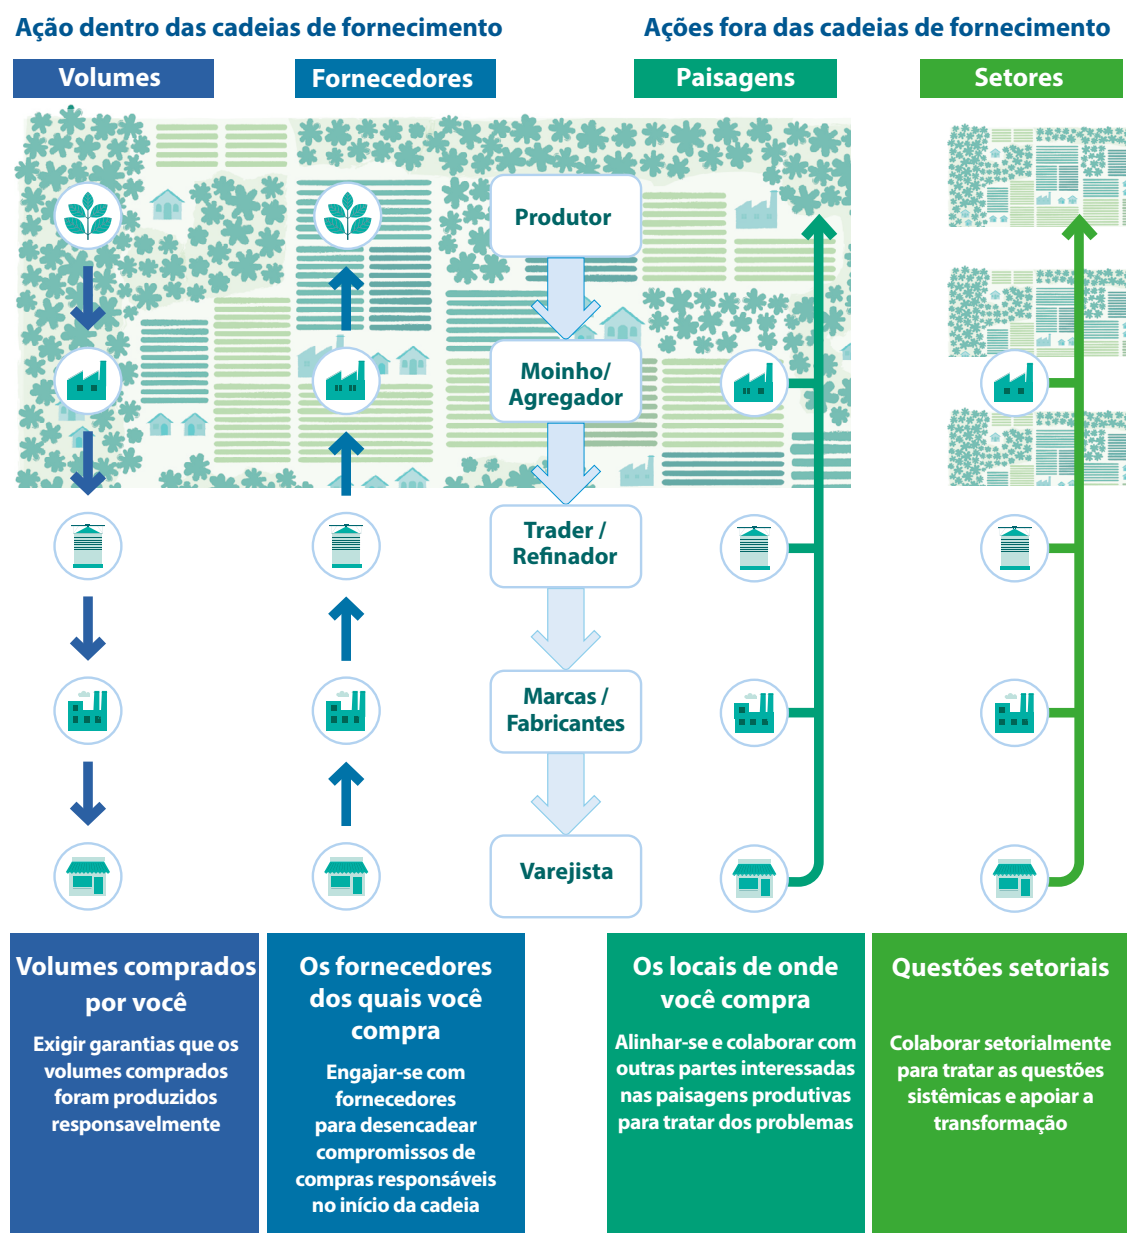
Ação dentro das cadeias de fornecimento

Ações fora das cadeias de fornecimento

Volumes

Fornecedores

Paisagens

Setores

Produtor

Moinho/ Agregador

Trader / Refinador

Marcas / Fabricantes

Varejista

Volumes comprados por você

Exigir garantias que os volumes comprados foram produzidos responsavelmente

Os fornecedores dos quais você compra

Engajar-se com fornecedores para desencadear compromissos de compras responsáveis no início da cadeia

Os locais de onde você compra

Alinhar-se e colaborar com outras partes interessadas nas paisagens produtivas para tratar dos problemas

Questões setoriais

Colaborar setorialmente para tratar as questões sistêmicas e apoiar a transformação